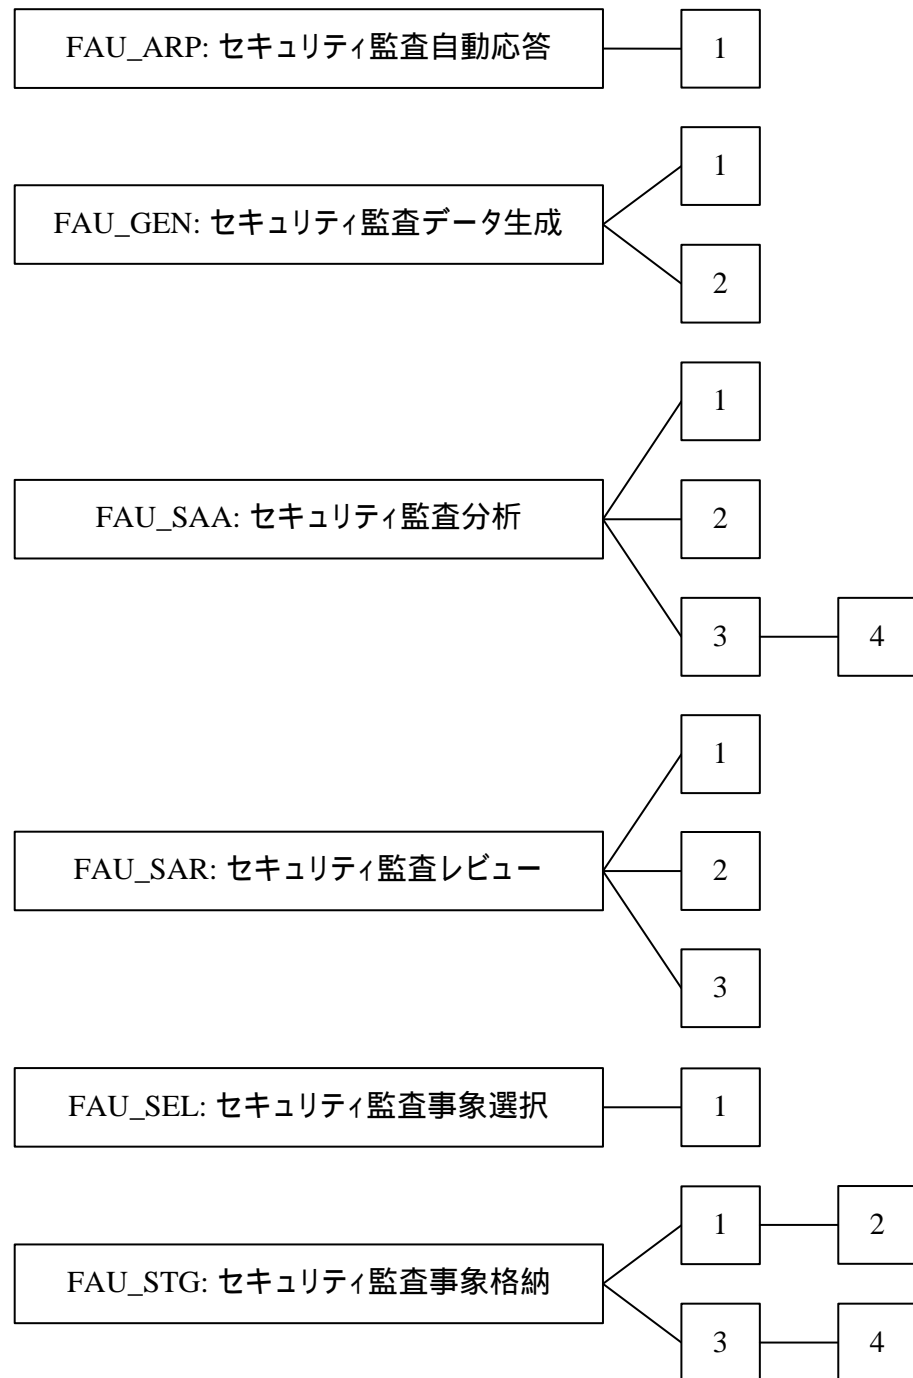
FAU_ARP: セキュリティ監査自動応答

1

FAU_GEN: セキュリティ監査データ生成

1

2

FAU_SAA: セキュリティ監査分析

1

2

3

4

FAU_SAR: セキュリティ監査レビュー

1

2

3

FAU_SEL: セキュリティ監査事象選択

1

FAU_STG: セキュリティ監査事象格納

1

2

3

4